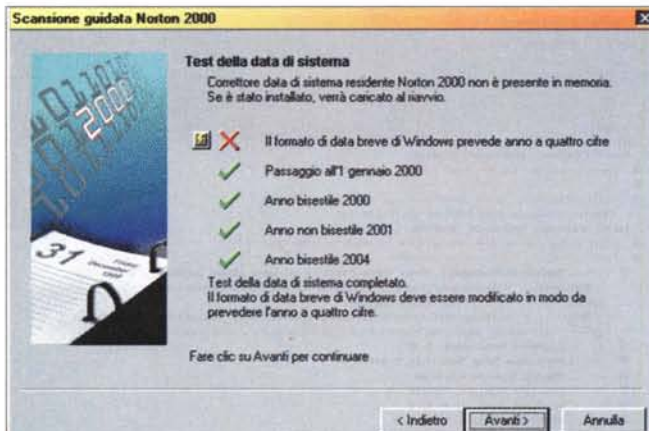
Scansione guidata Norton 2000

Test della data di sistema

Correttore data di sistema residente Norton 2000 non è presente in memoria. Se è stato installato, verrà caricato al riavvio.

Il formato di data breve di Windows prevede anno a quattro cifre

Passaggio all'1 gennaio 2000

Anno bisestile 2000

Anno non bisestile 2001

Anno bisestile 2004

Test della data di sistema completato.
Il formato di data breve di Windows deve essere modificato in modo da prevedere l'anno a quattro cifre.

Fare clic su Avanti per continuare

< Indietro | Avanti > | Annulla